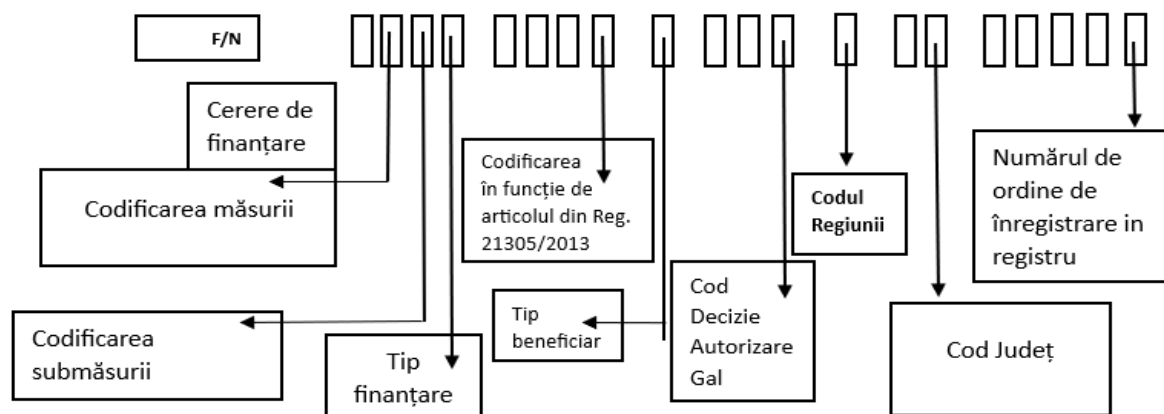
F/N

Cerere de finanțare

Codificarea măsurii

Codificarea submăsurii

Tip finanțare

Codificarea în funcție de articolul din Reg. 21305/2013

Tip beneficiar

Cod Decizie Autorizare Gal

Codul Regiunii

Cod Județ

Numărul de ordine de înregistrare in registru